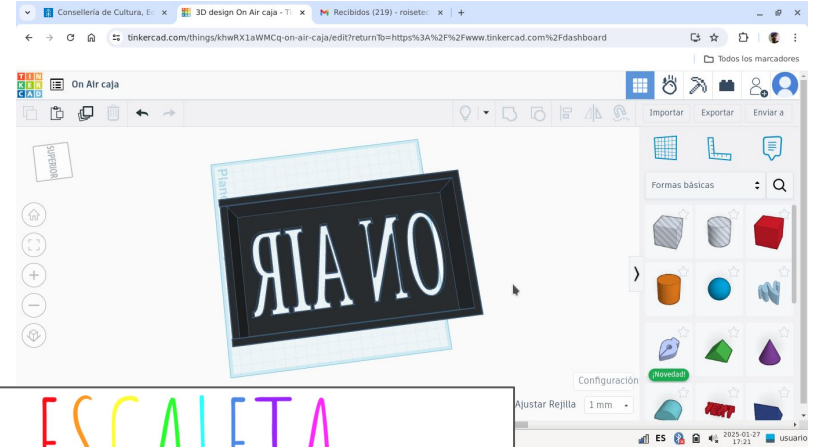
Consellería de Cultura, Ed ×
3D design On Air caja - Ti ×
Recibidos (219) - roisete ×
+

tinkercad.com/things/khwRX1aWMCq-on-air-caja/edit?returnTo=https%3A%2F%2Fwww.tinkercad.com%2Fdashboard

Todos los marcadores

TIN KER CAD
On Air caja

Importar
Exportar
Enviar a

SUPERIOR

Plano

ON AIR

Formas básicas

¡Novedad!

Configuración
Ajustar Rejilla
1 mm

ESCALETA

ES
2025-01-27 17:21
usuario